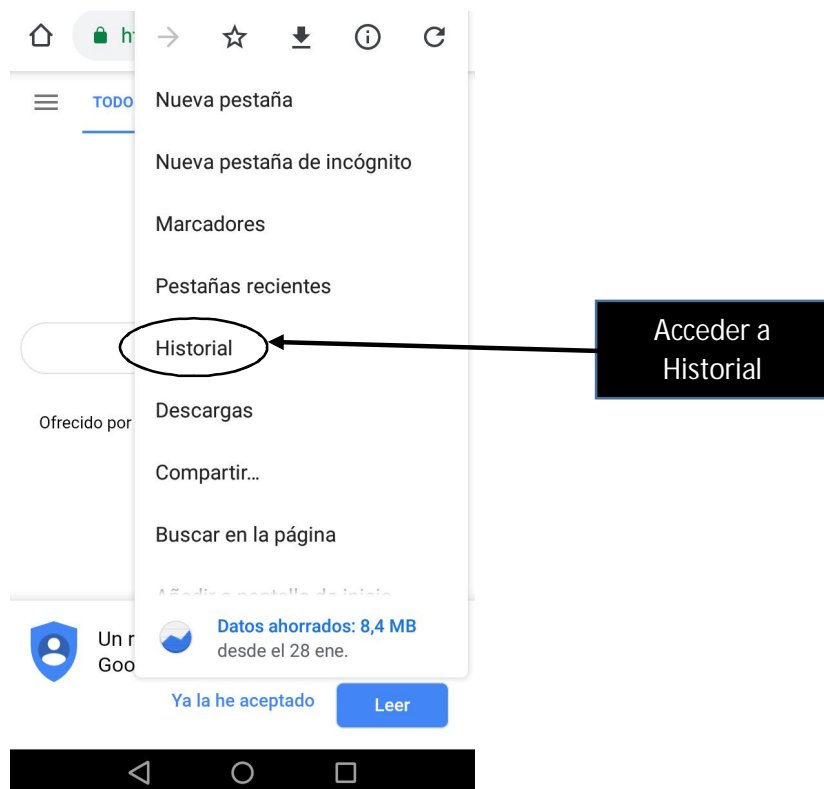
ht

TODO

Nueva pestaña

Nueva pestaña de incógnito

Marcadores

Pestañas recientes

Historial

Descargas

Compartir...

Buscar en la página

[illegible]

Datos ahorrados: 8,4 MB
desde el 28 ene.

Ofrecido por

Un r
Goo

Ya la he aceptado

Leer

Acceder a Historial